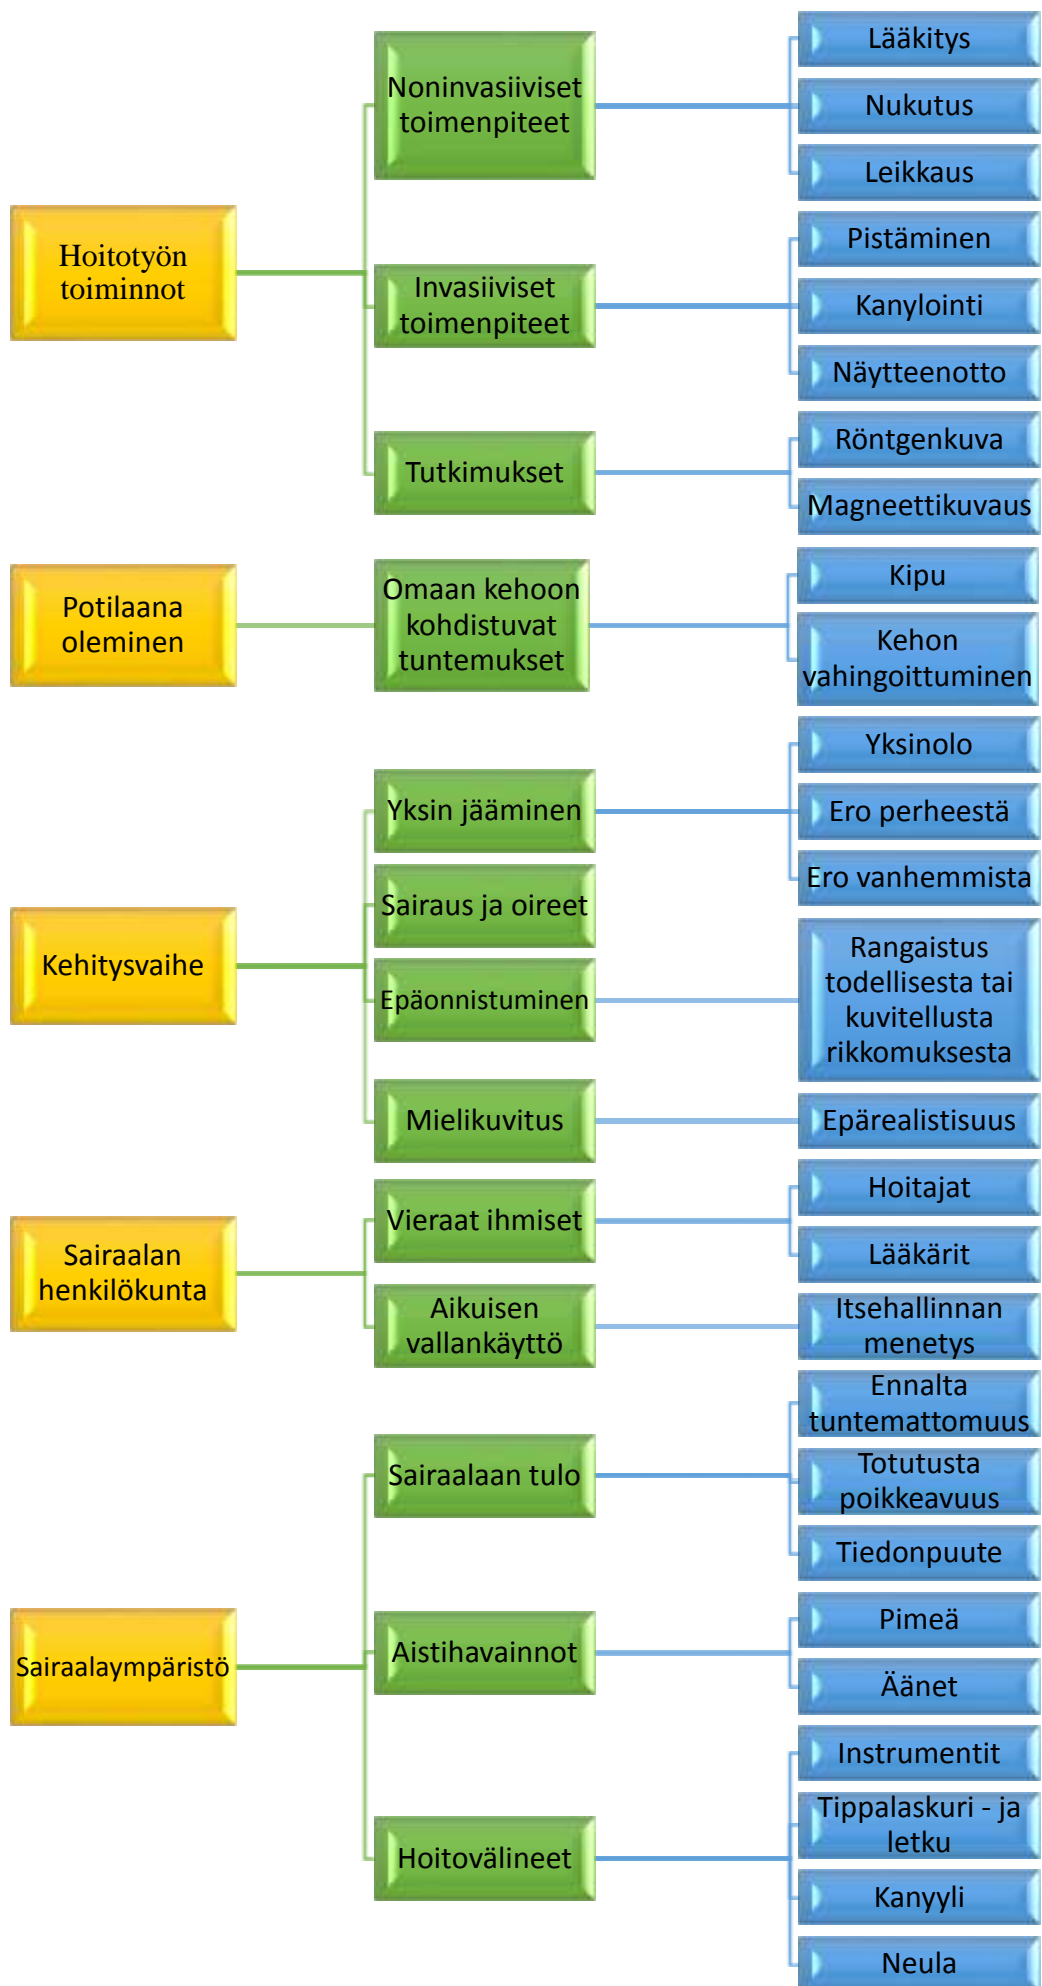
Hoitotyön toiminnot

Noninvasiiviset toimenpiteet

Lääkitys

Nukutus

Leikkaus

Invasiiviset toimenpiteet

Pistäminen

Kanylointi

Näytteenotto

Tutkimukset

Röntgenkuva

Magneettikuvaus

Potilaana oleminen

Omaan kehoon kohdistuvat tuntemukset

Kipu

Kehon vahingoittuminen

Kehitysvaihe

Yksin jääminen

Yksinolo

Ero perheestä

Ero vanhemmista

Sairaus ja oireet

Epäonnistuminen

Rangaistus todellisesta tai kuvitellusta rikkomuksesta

Mielikuvitus

Epärealistisuus

Sairaalan henkilökunta

Vieraat ihmiset

Hoitajat

Lääkärit

Aikuisen vallankäyttö

Itsehallinnan menetys

Sairaalaympäristö

Sairaalaan tulo

Ennalta tuntemattomuus

Totutusta poikkeavuus

Tiedonpuute

Aistihavainnot

Pimeä

Äänet

Hoitovälineet

Instrumentit

Tippalaskuri - ja letku

Kanyyli

Neula